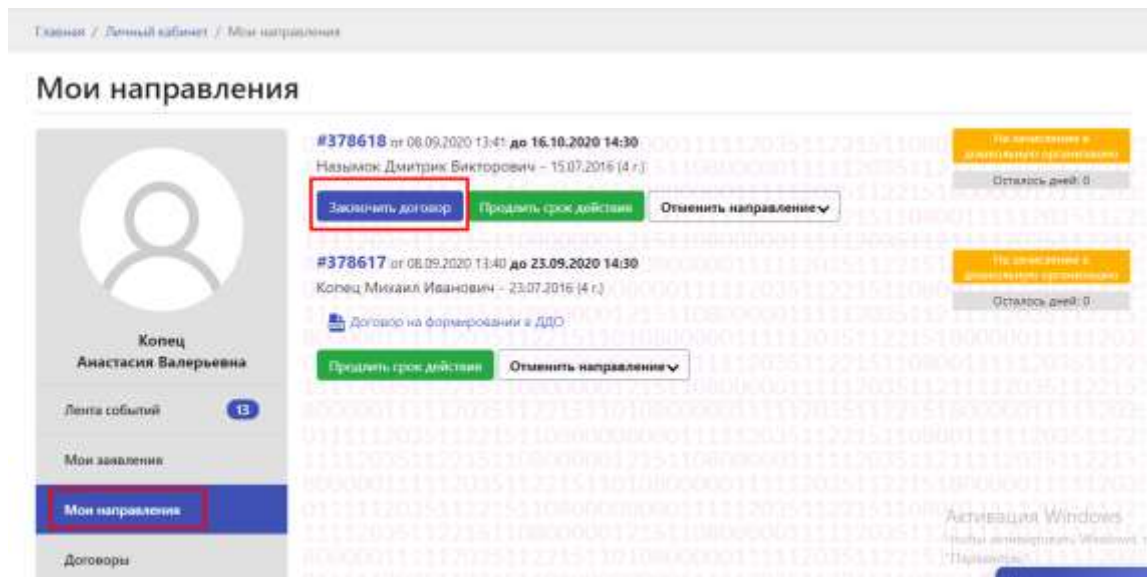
Главная / Личный кабинет / Мои направления

Мои направления

Копец
Анастасия Валерьевна

Лента событий 13

Мои заявления

Мои направления

Договоры

#378618 от 08.09.2020 13:41 до 16.10.2020 14:30

Назымок Дмитрик Викторович – 15.07.2016 (4 г.)

Заключить договор

Продлить срок действия

Отменить направление

На зачислении в дошкольную организацию

Осталось дней: 0

#378617 от 08.09.2020 13:40 до 23.09.2020 14:30

Копец Михаил Иванович – 23.07.2016 (4 г.)

Договор на формировании в ДДО

Продлить срок действия

Отменить направление

На зачислении в дошкольную организацию

Осталось дней: 0

Активация Windows
Чтобы активировать Windows, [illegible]
"Параметры".